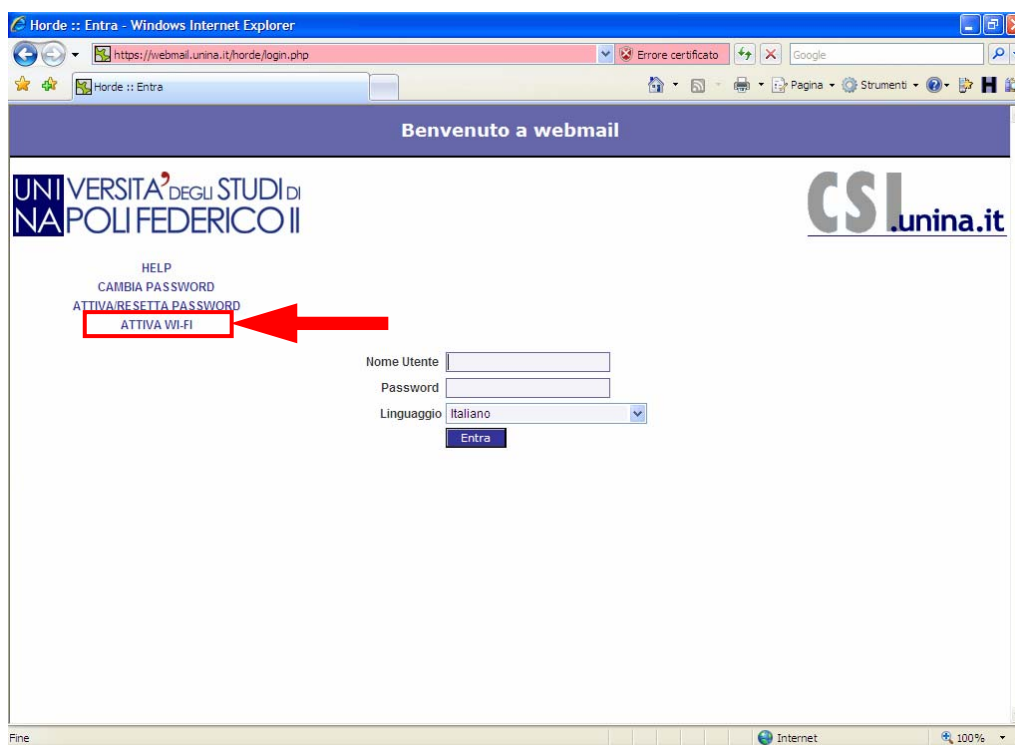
Horde :: Entra - Windows Internet Explorer

https://webmail.unina.it/horde/login.php

Errore certificato

Google

Horde :: Entra

Pagina

Strumenti

Benvenuto a webmail

UNIVERSITA' DEGLI STUDI DI NAPOLI FEDERICO II

CSI .unina.it

HELP

CAMBIA PASSWORD

ATTIVA/RESETTA PASSWORD

ATTIVA WI-FI

Nome Utente

Password

Linguaggio Italiano

Entra

Fine

Internet

100%